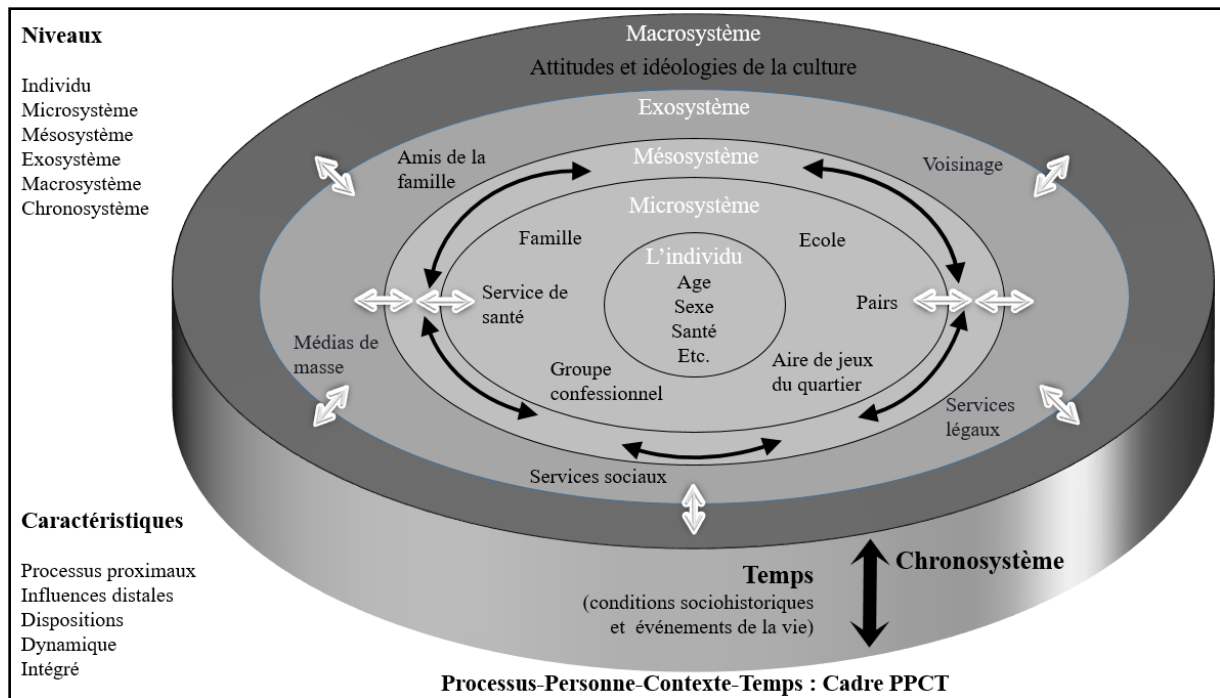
Niveaux

Individu
Microsystème
Mésosystème
Exosystème
Macrosystème
Chronosystème

Macrosystème
Attitudes et idéologies de la culture

Exosystème

Amis de la famille

Mésosystème

Voisinage

Microsystème

Famille

Ecole

L'individu
Age
Sexe
Santé
Etc.

Service de santé

Pairs

Médias de masse

Groupe confessionnel

Aire de jeux du quartier

Services légaux

Services sociaux

Caractéristiques

Processus proximaux
Influences distales
Dispositions
Dynamique
Intégré

Chronosystème

Temps
(conditions sociohistoriques et événements de la vie)

Processus-Personne-Contexte-Temps : Cadre PPCT